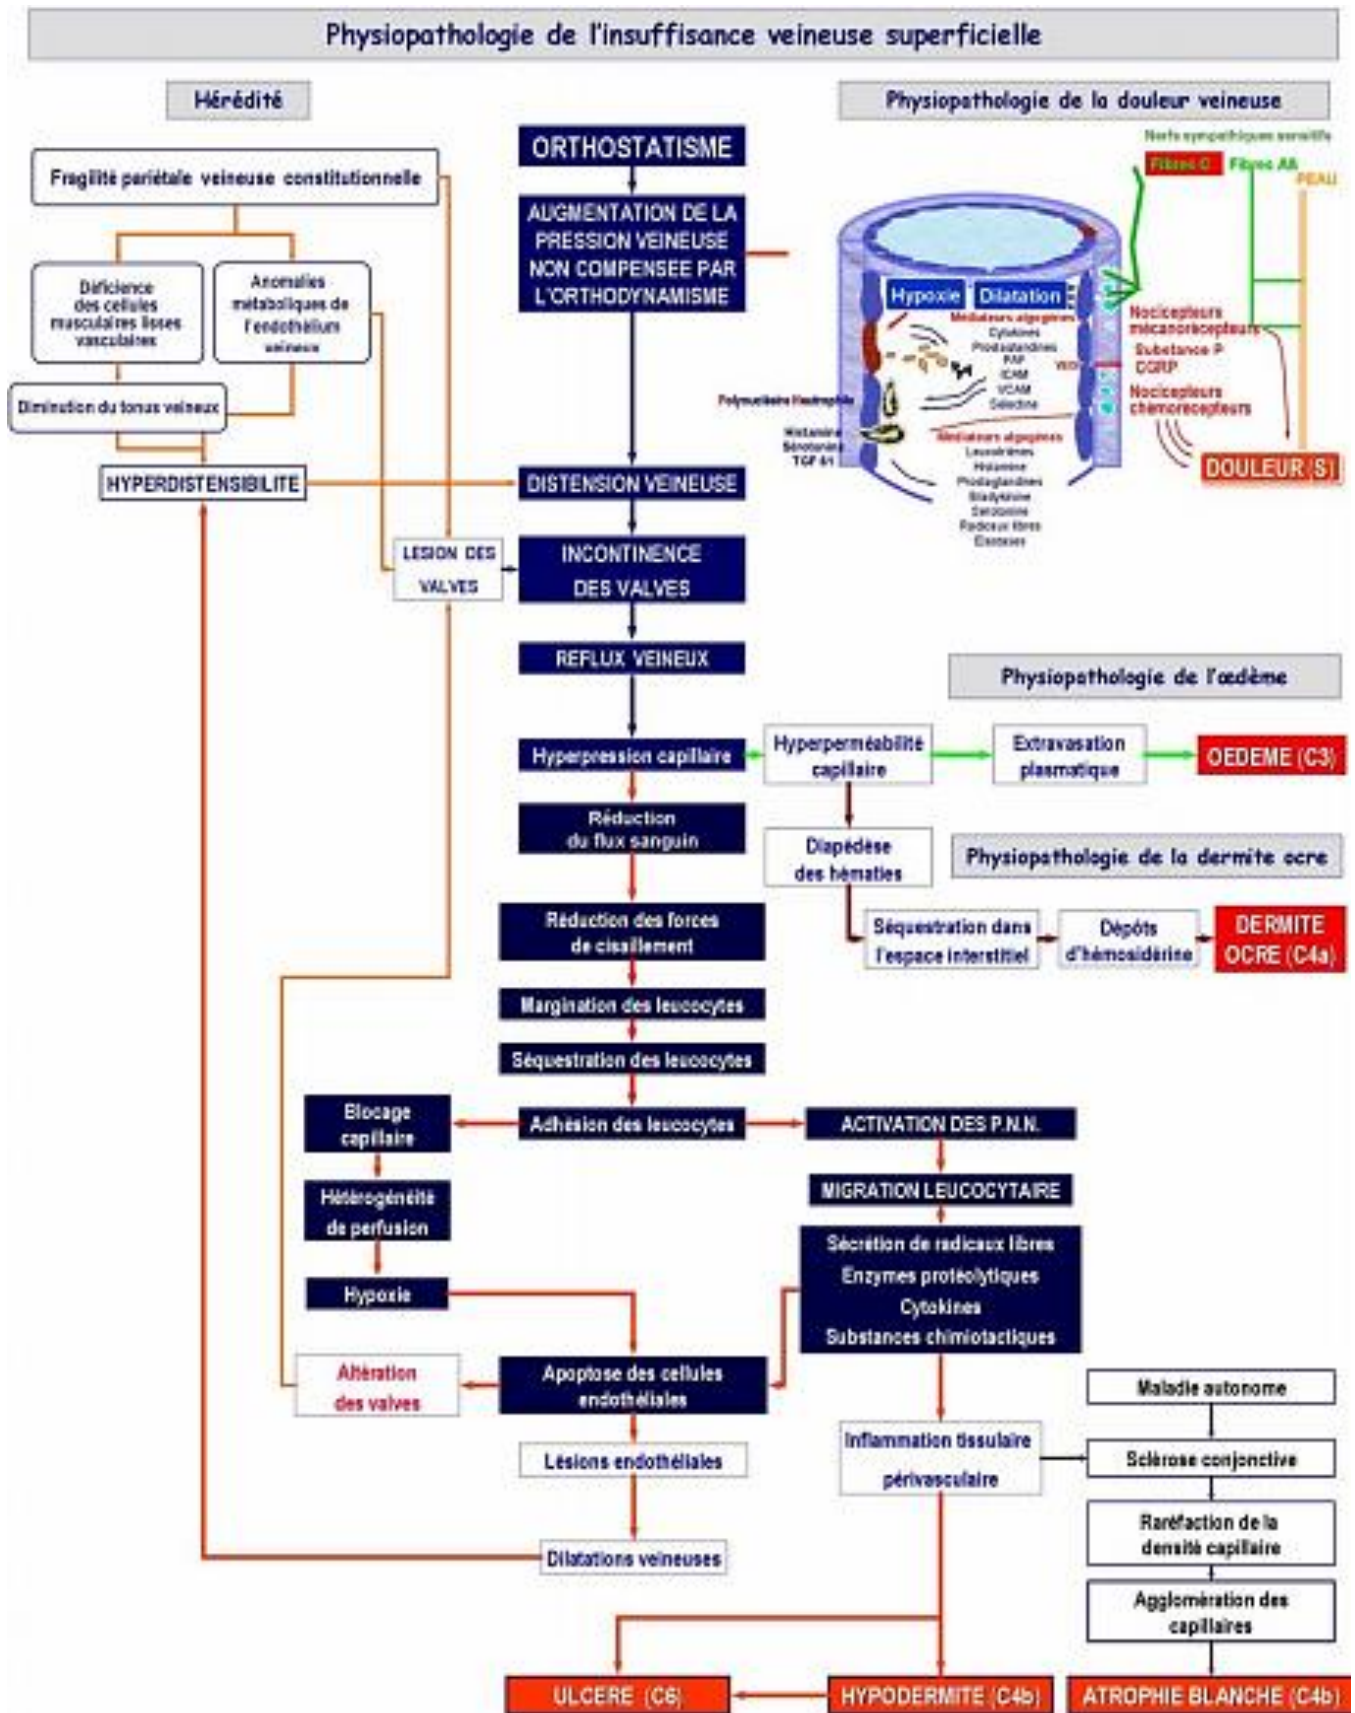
Physiopathologie de l'insuffisance veineuse superficielle

Hérédité

Physiopathologie de la douleur veineuse

Fragilité pariétale veineuse constitutionnelle

Déficience des cellules musculaires lisses vasculaires

Anomalies métaboliques de l'endothélium veineux

Diminution du tonus veineux

HYPERDISTENSIBILITE

ORTHOSTATISME

AUGMENTATION DE LA PRESSION VEINEUSE NON COMPENSEE PAR L'ORTHODYNAMISME

Nerfs sympathiques sensitifs

Fibres C

Fibres Aδ

PEAU

Hypoxie

Dilatation

Médiateurs algogènes
Cytokines
Prostaglandines
PAF
ICAM
VCAM
Sélectine

VEGF

Polynucléaire Neutrophile

Histamine
Sérotonine
TGF β1

Médiateurs algogènes
Leucotriènes
Histamine
Prostaglandines
Bradykinine
Sérotonine
Radicaux libres
Elastase

Nocicepteurs mécanorécepteurs

Substance P
CGRP

Nocicepteurs chémorécepteurs

DOULEUR (S)

DISTENSION VEINEUSE

LESION DES VALVES

INCONTINENCE DES VALVES

REFLUX VEINEUX

Physiopathologie de l'œdème

Hyperpression capillaire

Hyperperméabilité capillaire

Extravasation plasmatique

OEDEME (C3)

Réduction du flux sanguin

Diapédèse des hématies

Physiopathologie de la dermite ocre

Réduction des forces de cisaillement

Séquestration dans l'espace interstitiel

Dépôts d'hémosidérine

DERMITE OCRE (C4a)

Margination des leucocytes

Séquestration des leucocytes

Blocage capillaire

Adhésion des leucocytes

ACTIVATION DES P.N.N.

Hétérogénéité de perfusion

MIGRATION LEUCOCYTAIRE

Hypoxie

Sécrétion de radicaux libres
Enzymes protéolytiques
Cytokines
Substances chimiotactiques

Altération des valves

Apoptose des cellules endothéliales

Maladie autonome

Lésions endothéliales

Inflammation tissulaire périvasculaire

Sclérose conjonctive

Raréfaction de la densité capillaire

Dilatations veineuses

Agglomération des capillaires

ULCERE (C6)

HYPODERMITE (C4b)

ATROPHIE BLANCHE (C4b)